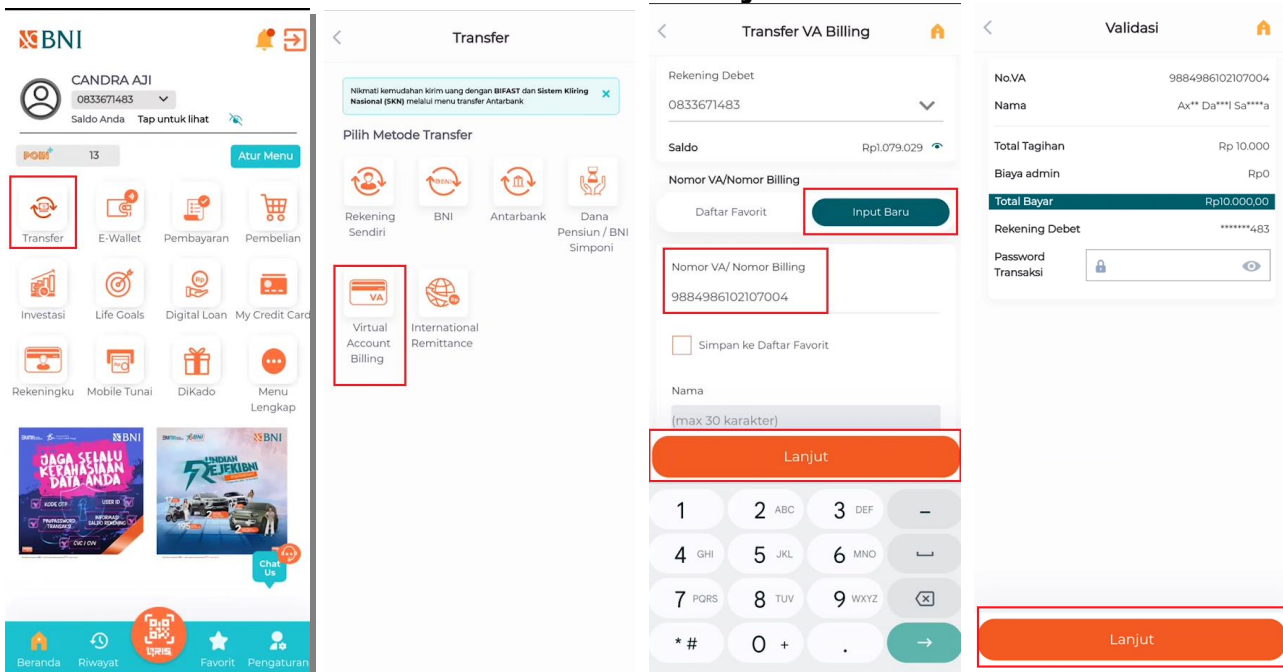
BNI

CANDRA AJI
0833671483
Saldo Anda Tap untuk lihat

POIN 13
Atur Menu

Transfer
E-Wallet
Pembayaran
Pembelian
Investasi
Life Goals
Digital Loan
My Credit Card
Rekeningku
Mobile Tunai
DiKado
Menu Lengkap

BNI
JAGA SELALU KERAHASIAAN DATA ANDA
KODE OTP
USER ID
PIN/PASSWORD TRANSAKSI
INFORMASI SALDO REKENING
CVC / CVV

BNI
UNDIAN REJEKIBNI

Chat Us

Beranda
Riwayat
QRIS
Favorit
Pengaturan

Transfer

Nikmati kemudahan kirim uang dengan BIFAST dan Sistem Kliring Nasional (SKN) melalui menu transfer Antarbank

Pilih Metode Transfer
Rekening Sendiri
BNI
Antarbank
Dana Pensiun / BNI Simponi
Virtual Account Billing
International Remittance

Transfer VA Billing

Rekening Debet
0833671483
Saldo Rp1.079.029
Nomor VA/Nomor Billing
Daftar Favorit
Input Baru
Nomor VA/ Nomor Billing
9884986102107004
Simpan ke Daftar Favorit
Nama
(max 30 karakter)
Lanjut

1
2 ABC
3 DEF
–
4 GHI
5 JKL
6 MNO
7 PQRS
8 TUV
9 WXYZ
* #
0 +
.
→

Validasi

| No.VA | 9884986102107004 |
|---|---|
| Nama | Ax** Da***l Sa****a |
| Total Tagihan | Rp 10.000 |
| Biaya admin | Rp0 |
| Total Bayar | Rp10.000,00 |
| Rekening Debet | ******483 |
| Password Transaksi | |

Lanjut